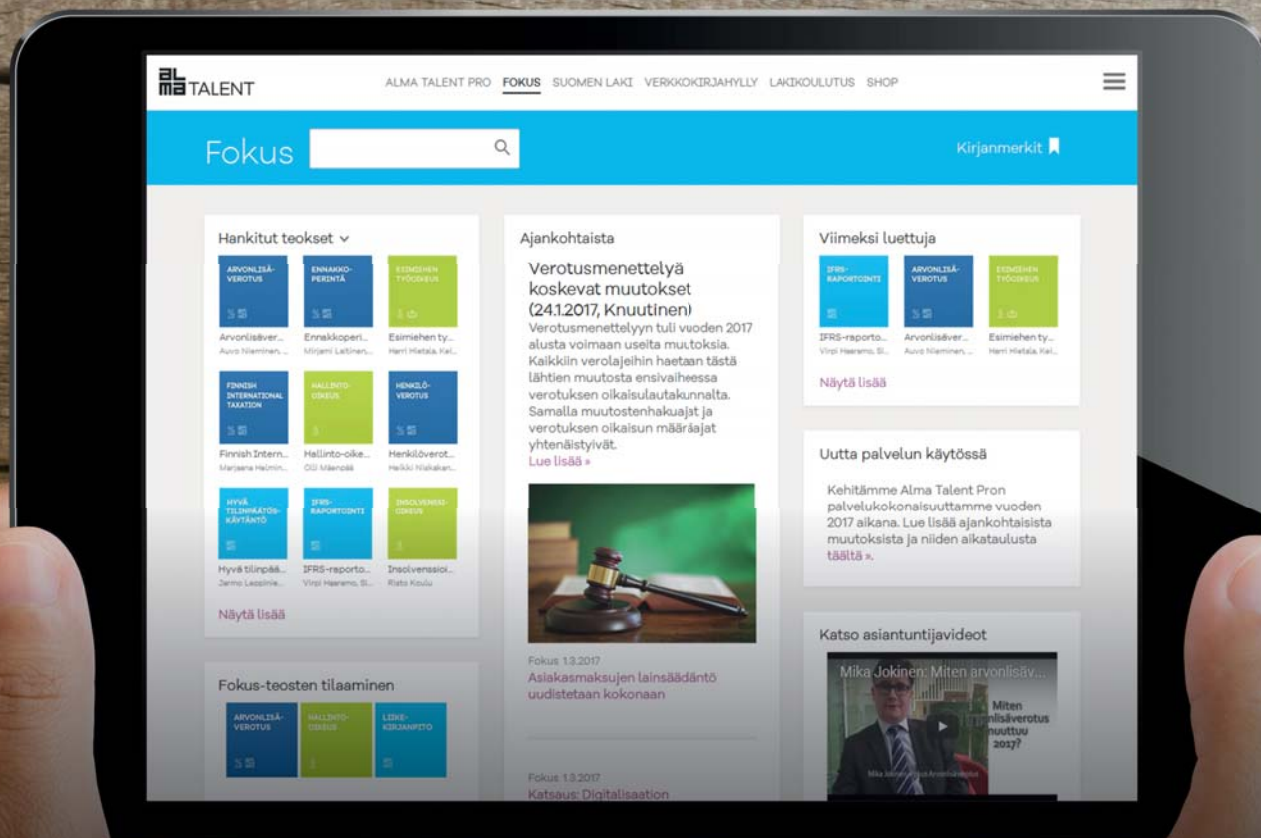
alma TALENT

ALMA TALENT PRO FOKUS SUOMEN LAKI VERKKOKIRJAHYLLY LAKIKOULUTUS SHOP

Fokus

Kirjanmerkit

Hankitut teokset

ARVONLISÄ-VEROTUS
Arvonlisäver...
Auvo Nieminen, ...

ENNAKKO-PERINTÄ
Ennakkoperi...
Mirjami Laitinen, ...

ESIMIEHEN TYÖOIKEUS
Esimiehen ty...
Harri Hietala, Kai...

FINNISH INTERNATIONAL TAXATION
Finnish Intern...
Marjaana Helmin...

HALLINTO-OIKEUS
Hallinto-oike...
Olli Mäenpää

HENKILÖ-VEROTUS
Henkilöverot...
Heikki Niskakan...

HYVÄ TILINPÄÄTÖS-KÄYTÄNTÖ
Hyvä tilinpää...
Jarmo Leppiniemi...

IFRS-RAPORTOINTI
IFRS-raporto...
Virpi Haaramo, Si...

INSOLVENSSI-OIKEUS
Insolvenssioi...
Risto Koulu

Näytä lisää

Fokus-teosten tilaaminen

ARVONLISÄ-VEROTUS
HALLINTO-OIKEUS
LIIKE-KIRJANPITO

Ajankohtaista

Verotusmenettelyä koskevat muutokset (24.1.2017, Knuutinen)
Verotusmenettelyyn tuli vuoden 2017 alusta voimaan useita muutoksia. Kaikkiin verolajeihin haetaan tästä lähtien muutosta ensivaiheessa verotuksen oikaisulautakunnalta. Samalla muutostenhakuajst ja verotuksen oikaisun määräajat yhtenäistyivät.
Lue lisää »

Fokus 1.3.2017
Asiakasmaksujen lainsäädäntö uudistetaan kokonaan

Fokus 1.3.2017
Katsaus: Digitalisaation

Viimeksi luettuja

IFRS-RAPORTOINTI
IFRS-raporto...
Virpi Haaramo, Si...

ARVONLISÄ-VEROTUS
Arvonlisäver...
Auvo Nieminen, ...

ESIMIEHEN TYÖOIKEUS
Esimiehen ty...
Harri Hietala, Kai...

Näytä lisää

Uutta palvelun käytössä

Kehitämme Alma Talent Pron palvelukokonaisuuttamme vuoden 2017 aikana. Lue lisää ajankohtaisista muutoksista ja niiden aikataulusta täältä ».

Katso asiantuntijavideot

Mika Jokinen: Miten arvonlisäv...
Miten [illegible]nlisäverotus muuttuu 2017?